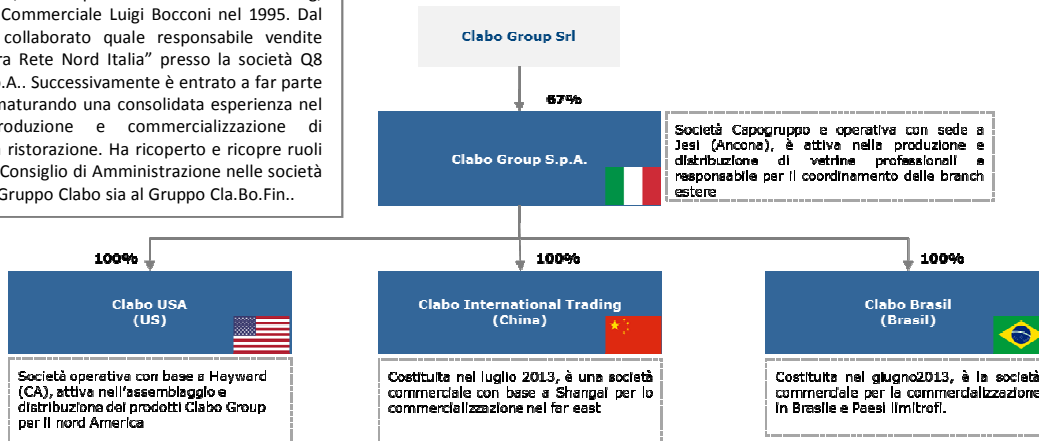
Commerciale Luigi Bocconi nel 1995. Dal collaborato quale responsabile vendite ra Rete Nord Italia" presso la società Q8 .A.. Successivamente è entrato a far parte maturando una consolidata esperienza nel roduzione e commercializzazione di ristorazione. Ha ricoperto e ricopre ruoli Consiglio di Amministrazione nelle società Gruppo Clabo sia al Gruppo Cla.Bo.Fin..

Clabo Group Srl

67%

Clabo Group S.p.A.

Società Capogruppo e operativa con sede a Jesi (Ancona), è attiva nella produzione e distribuzione di vetrine professionali e responsabile per il coordinamento delle branch estere

100%

Clabo USA
(US)

Società operativa con base a Hayward (CA), attiva nell'assemblaggio e distribuzione dei prodotti Clabo Group per il nord America

100%

Clabo International Trading
(China)

Costituita nel luglio 2013, è una società commerciale con base a Shangai per lo commercializzazione nel far east

100%

Clabo Brasil
(Brasil)

Costituita nel giugno2013, è la società commerciale per la commercializzazione in Brasile e Paesi limitrofi.